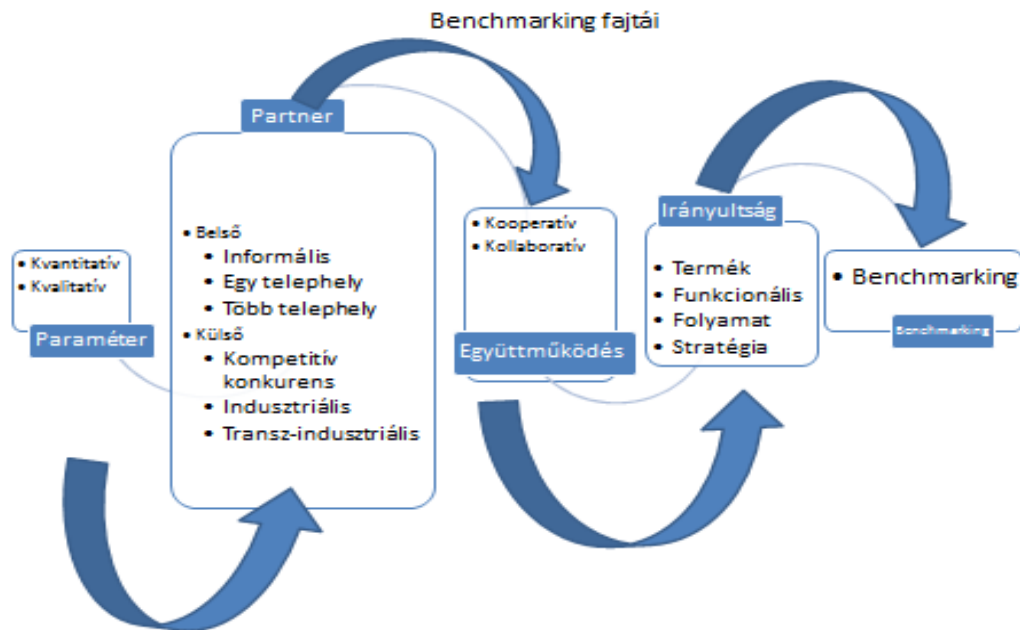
Benchmarking fajtái

- Kvantitatív
- Kvalitatív

Paraméter

Partner

- Belső
  - Informális
  - Egy telephely
  - Több telephely
- Külső
  - Kompetitív konkurens
  - Indusztriális
  - Transz-indusztriális

- Kooperatív
- Kollaboratív

Együttműködés

Irányultság

- Termék
- Funkcionális
- Folyamat
- Stratégia

- Benchmarking

Benchmarking